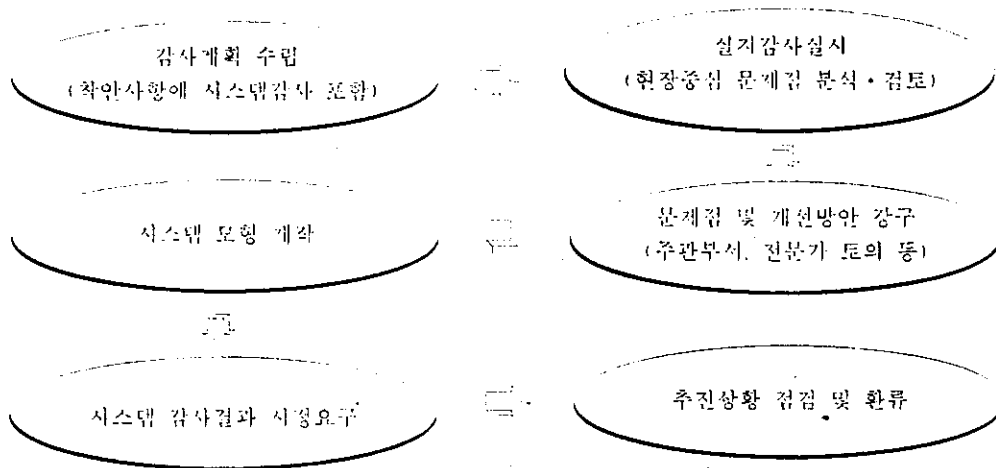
감사계획 수립
(착안사항에 시스템감사 포함)

실지감사실시
(현장중심 문제점 분석·검토)

문제점 및 개선방안 강구
(주관부서, 전문가 토의 등)

시스템 모형 개발

시스템 감사결과 시정요구

추진상황 점검 및 환류